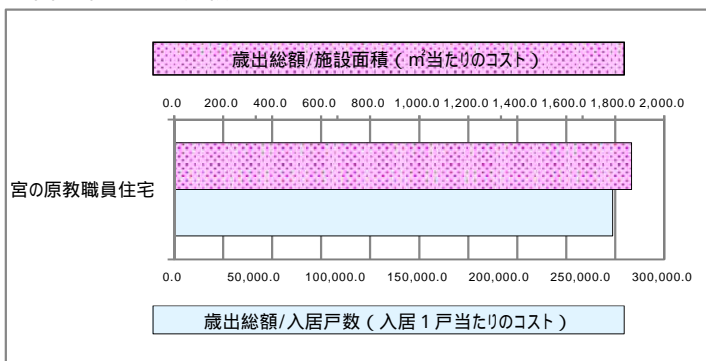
歳出総額/施設面積（㎡当たりのコスト）

0.0 200.0 400.0 600.0 800.0 1,000.0 1,200.0 1,400.0 1,600.0 1,800.0 2,000.0

宮の原教職員住宅

0.0 50,000.0 100,000.0 150,000.0 200,000.0 250,000.0 300,000.0

歳出総額/入居戸数（入居１戸当たりのコスト）